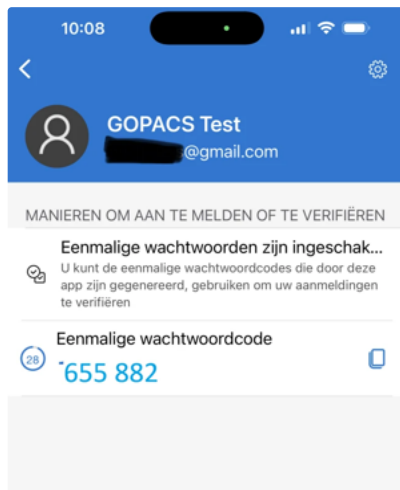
10:08

GOPACS Test
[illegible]@gmail.com

MANIEREN OM AAN TE MELDEN OF TE VERIFIËREN

Eenmalige wachtwoorden zijn ingeschak...
U kunt de eenmalige wachtwoordcodes die door deze app zijn gegenereerd, gebruiken om uw aanmeldingen te verifiëren

Eenmalige wachtwoordcode
28
655 882